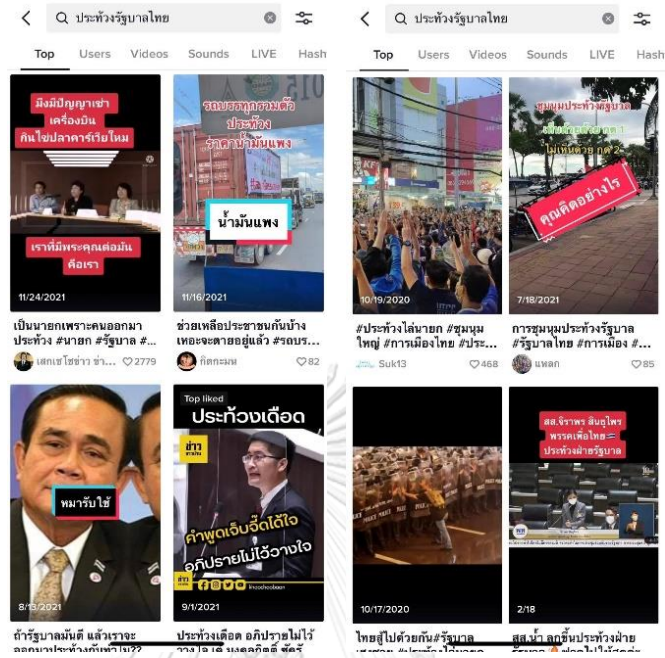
ประท้วงรัฐบาลไทย

Top Users Videos Sounds LIVE Hash

มึงมีปัญญาเช่าเครื่องบินกินไข่ปลาคาร์เวียไหม
เราที่มีพระคุณต่อมันคือเรา
11/24/2021
เป็นนายกเพราะคนออกมาประท้วง #นายก #รัฐบาล #...
เสกเซไฮข่าว ข่า... ♡2779

รถบรรทุกรวมตัวประท้วงราคาน้ำมันแพง
น้ำมันแพง
11/16/2021
ช่วยเหลือประชาชนกันบ้างเทอะจะตายอยู่แล้ว #รถบรร...
กิตตะมม ♡82

หมารับใช้
8/13/2021
ถ้ารัฐบาลมันดี แล้วเราจะออกมาประท้วงกันทำไม??

Top liked
ประท้วงเดือด
ข่าว
คำพูดเจ็บจี๊ดได้ใจ อภิปรายไม่ไว้วางใจ
9/1/2021
ประท้วงเดือด อภิปรายไม่ไว้วางใจ ส.ส.ประลิศ สัตรี

ประท้วงรัฐบาลไทย

Top Users Videos Sounds LIVE Hash

10/19/2020
#ประท้วงไล่นายก #ชุมนุมใหญ่ #การเมืองไทย #ประ...
Suk13 ♡468

ชุมนุมประท้วงรัฐบาล
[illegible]
คุณคิดอย่างไร
7/18/2021
การชุมนุมประท้วงรัฐบาล #รัฐบาลไทย #การเมือง #...
แพลก ♡85

10/17/2020
ไทยสู้ไปด้วยกัน#รัฐบาล

สส.จิรายุ สินธุไพร พรรคเพื่อไทย ประท้วงฝ่ายรัฐบาล
2/18
สส.น้ำ ลุกขึ้นประท้วงฝ่ายรัฐบาล